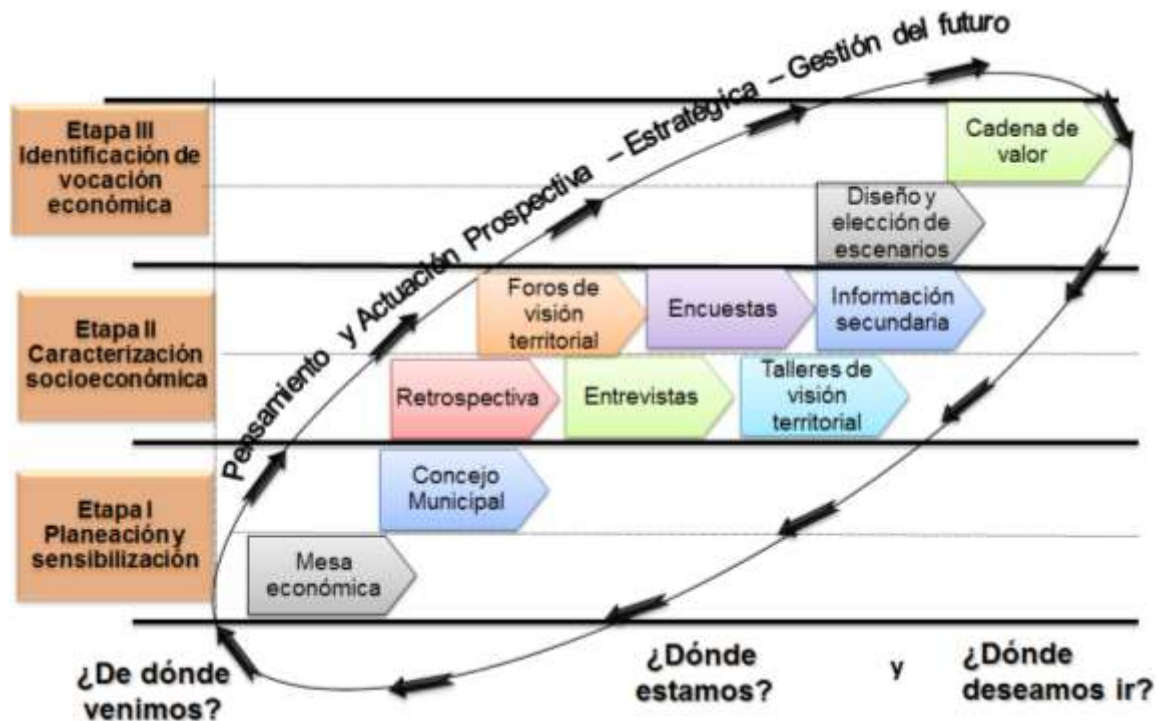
Pensamiento y Actuación Prospectiva – Estratégica – Gestión del futuro

Etapa III Identificación de vocación económica

Cadena de valor

Diseño y elección de escenarios

Etapa II Caracterización socioeconómica

Foros de visión territorial

Encuestas

Información secundaria

Retrospectiva

Entrevistas

Talleres de visión territorial

Etapa I Planeación y sensibilización

Concejo Municipal

Mesa económica

¿De dónde venimos?

¿Dónde estamos?

y

¿Dónde deseamos ir?